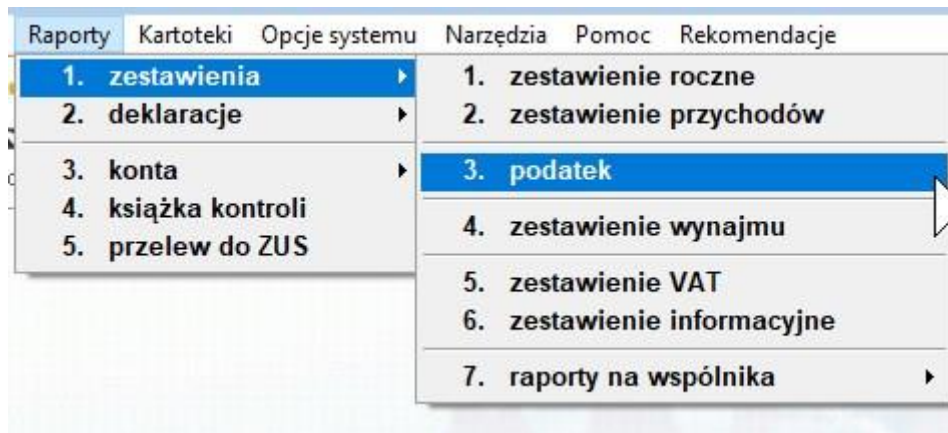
Raporty Kartoteki Opcje systemu Narzędzia Pomoc Rekomendacje

1. zestawienia
2. deklaracje
3. konta
4. książka kontroli
5. przelew do ZUS

1. zestawienie roczne
2. zestawienie przychodów
3. podatek
4. zestawienie wynajmu
5. zestawienie VAT
6. zestawienie informacyjne
7. raporty na wspólnika